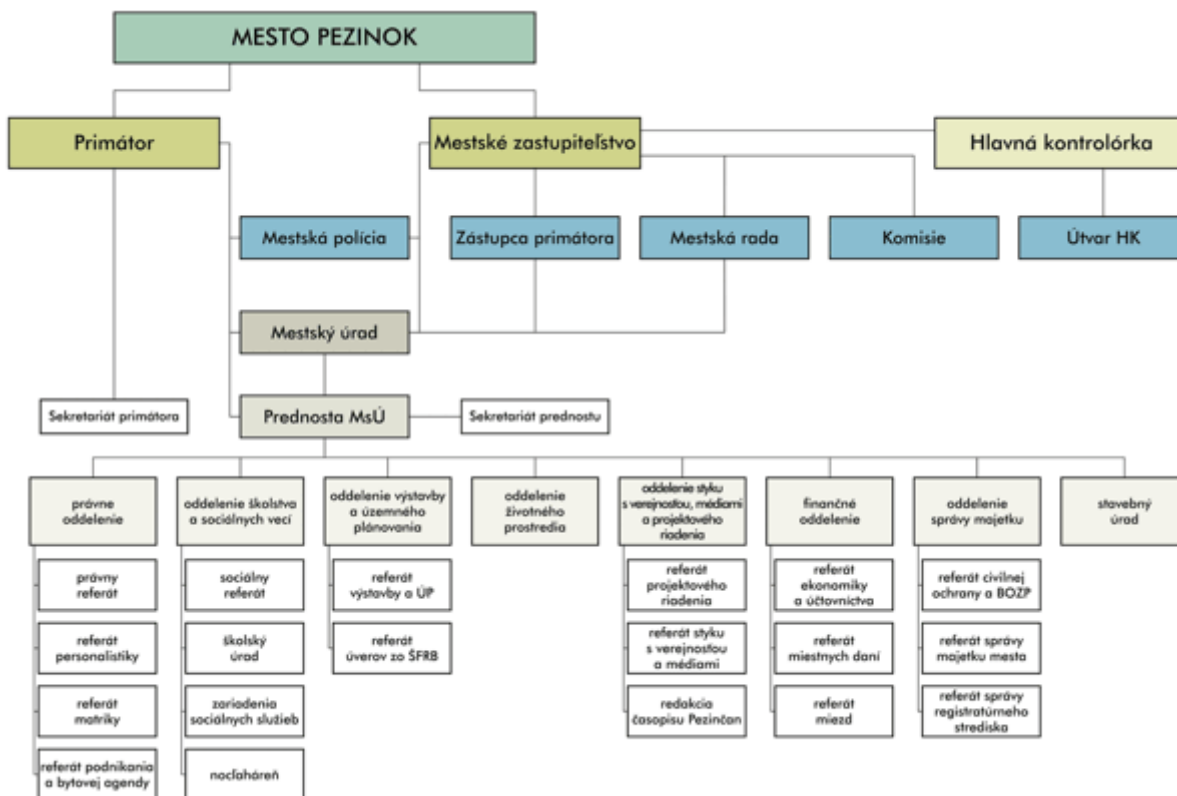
MESTO PEZINOK

Primátor

Mestské zastupiteľstvo

Hlavná kontrolórka

Mestská polícia

Zástupca primátora

Mestská rada

Komisie

Útvar HK

Mestský úrad

Sekretariát primátora

Prednosta MsÚ

Sekretariát prednostu

právne oddelenie

právny referát

referát personalistiky

referát matriky

referát podnikania a bytovej agendy

oddelenie školstva a sociálnych vecí

sociálny referát

školský úrad

zariadenia sociálnych služieb

nocľaháreň

oddelenie výstavby a územného plánovania

referát výstavby a ÚP

referát úverov zo ŠFRB

oddelenie životného prostredia

oddelenie styku s verejnosťou, médiami a projektového riadenia

referát projektového riadenia

referát styku s verejnosťou a médiami

redakcia časopisu Pezinčan

finančné oddelenie

referát ekonomiky a účtovníctva

referát miestnych daní

referát miezd

oddelenie správy majetku

referát civilnej ochrany a BOZP

referát správy majetku mesta

referát správy registratúrneho strediska

stavebný úrad